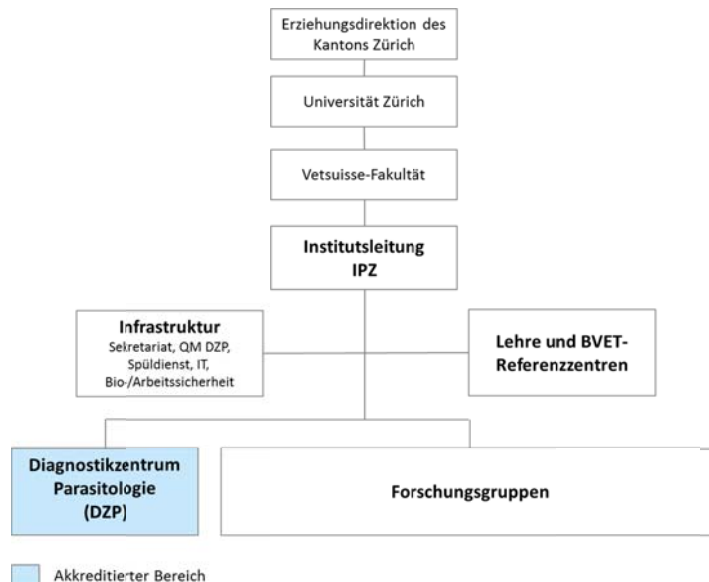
Erziehungsdirektion des Kantons Zürich

Universität Zürich

Vetsuisse-Fakultät

Institutsleitung IPZ

Infrastruktur
Sekretariat, QM DZP, Spüldienst, IT, Bio-/Arbeitssicherheit

Lehre und BVET-Referenzzentren

Diagnostikzentrum Parasitologie (DZP)

Forschungsgruppen

Akkreditierter Bereich